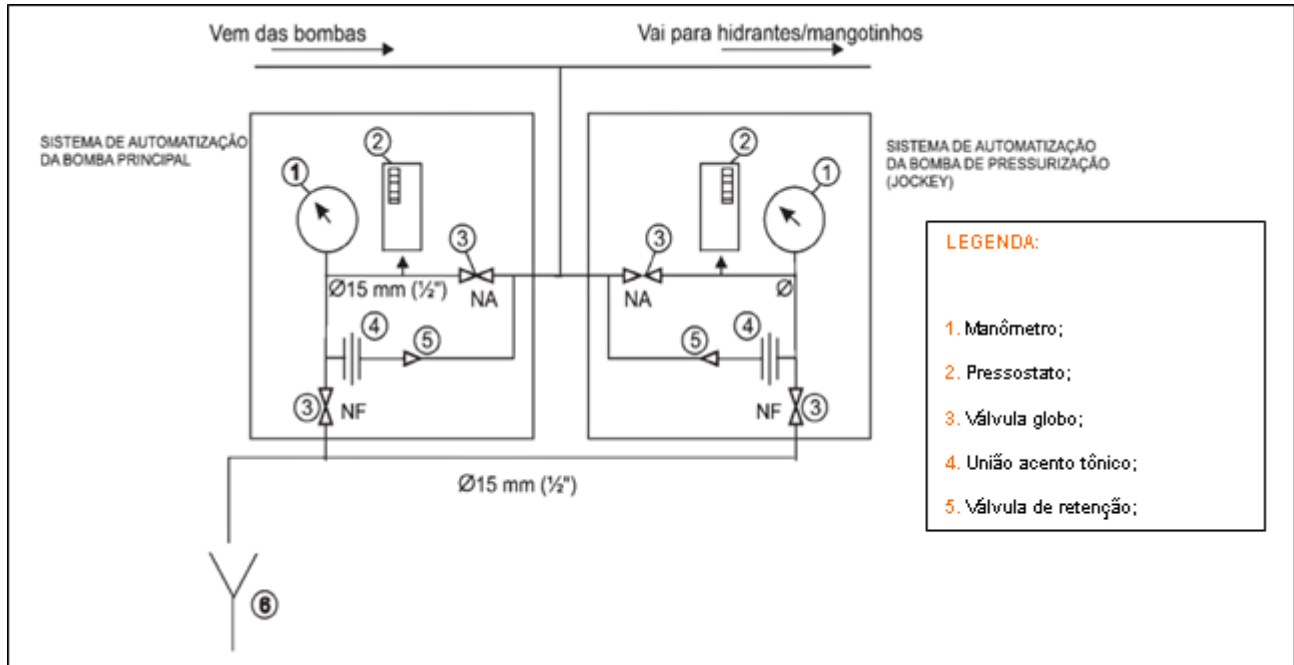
Vem das bombas

Vai para hidrantes/mangotinhos

SISTEMA DE AUTOMATIZAÇÃO DA BOMBA PRINCIPAL

SISTEMA DE AUTOMATIZAÇÃO DA BOMBA DE PRESSURIZAÇÃO (JOCKEY)

1

2

3

Ø15 mm (½")

NA

4

5

3

NF

2

1

3

NA

Ø

4

5

NF

3

Ø15 mm (½")

6

LEGENDA:

1. Manômetro;

2. Pressostato;

3. Válvula globo;

4. União acento tônico;

5. Válvula de retenção;